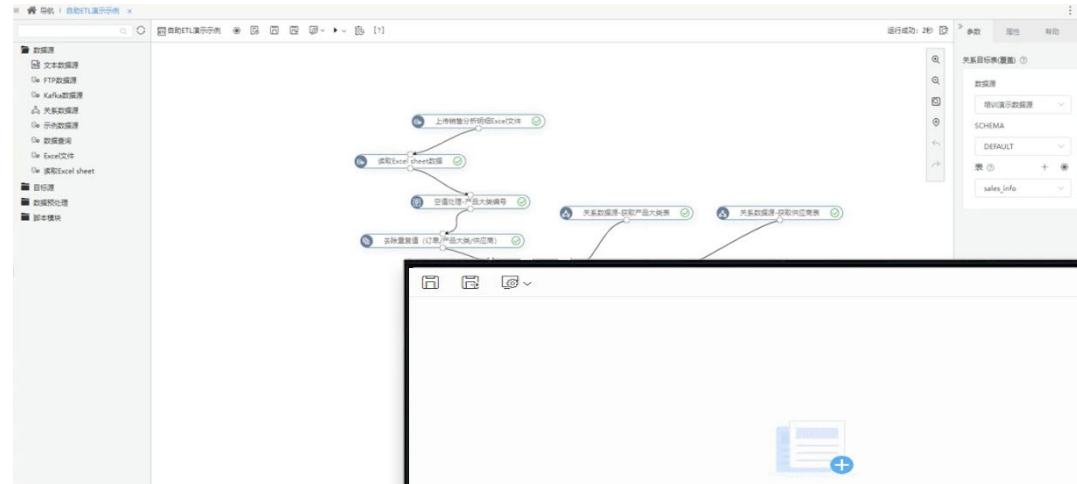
导航 | 自助ETL演示示例 ×

自助ETL演示示例

运行成功: 2秒

参数 属性 帮助

数据源
文本数据源
FTP数据源
Kafka数据源
关系数据源
示例数据源
数据查询
Excel文件
读取Excel sheet
目标源
数据预处理
脚本模块

上传销售分析明细Excel文件
读取Excel sheet数据
空值处理-产品大类编号
关系数据源-获取产品大类表
关系数据源-获取供应商表
去除重复值（订单,产品大类,供应商）

关系目标表(覆盖)
数据源
培训演示数据源
SCHEMA
DEFAULT
表
sales_info